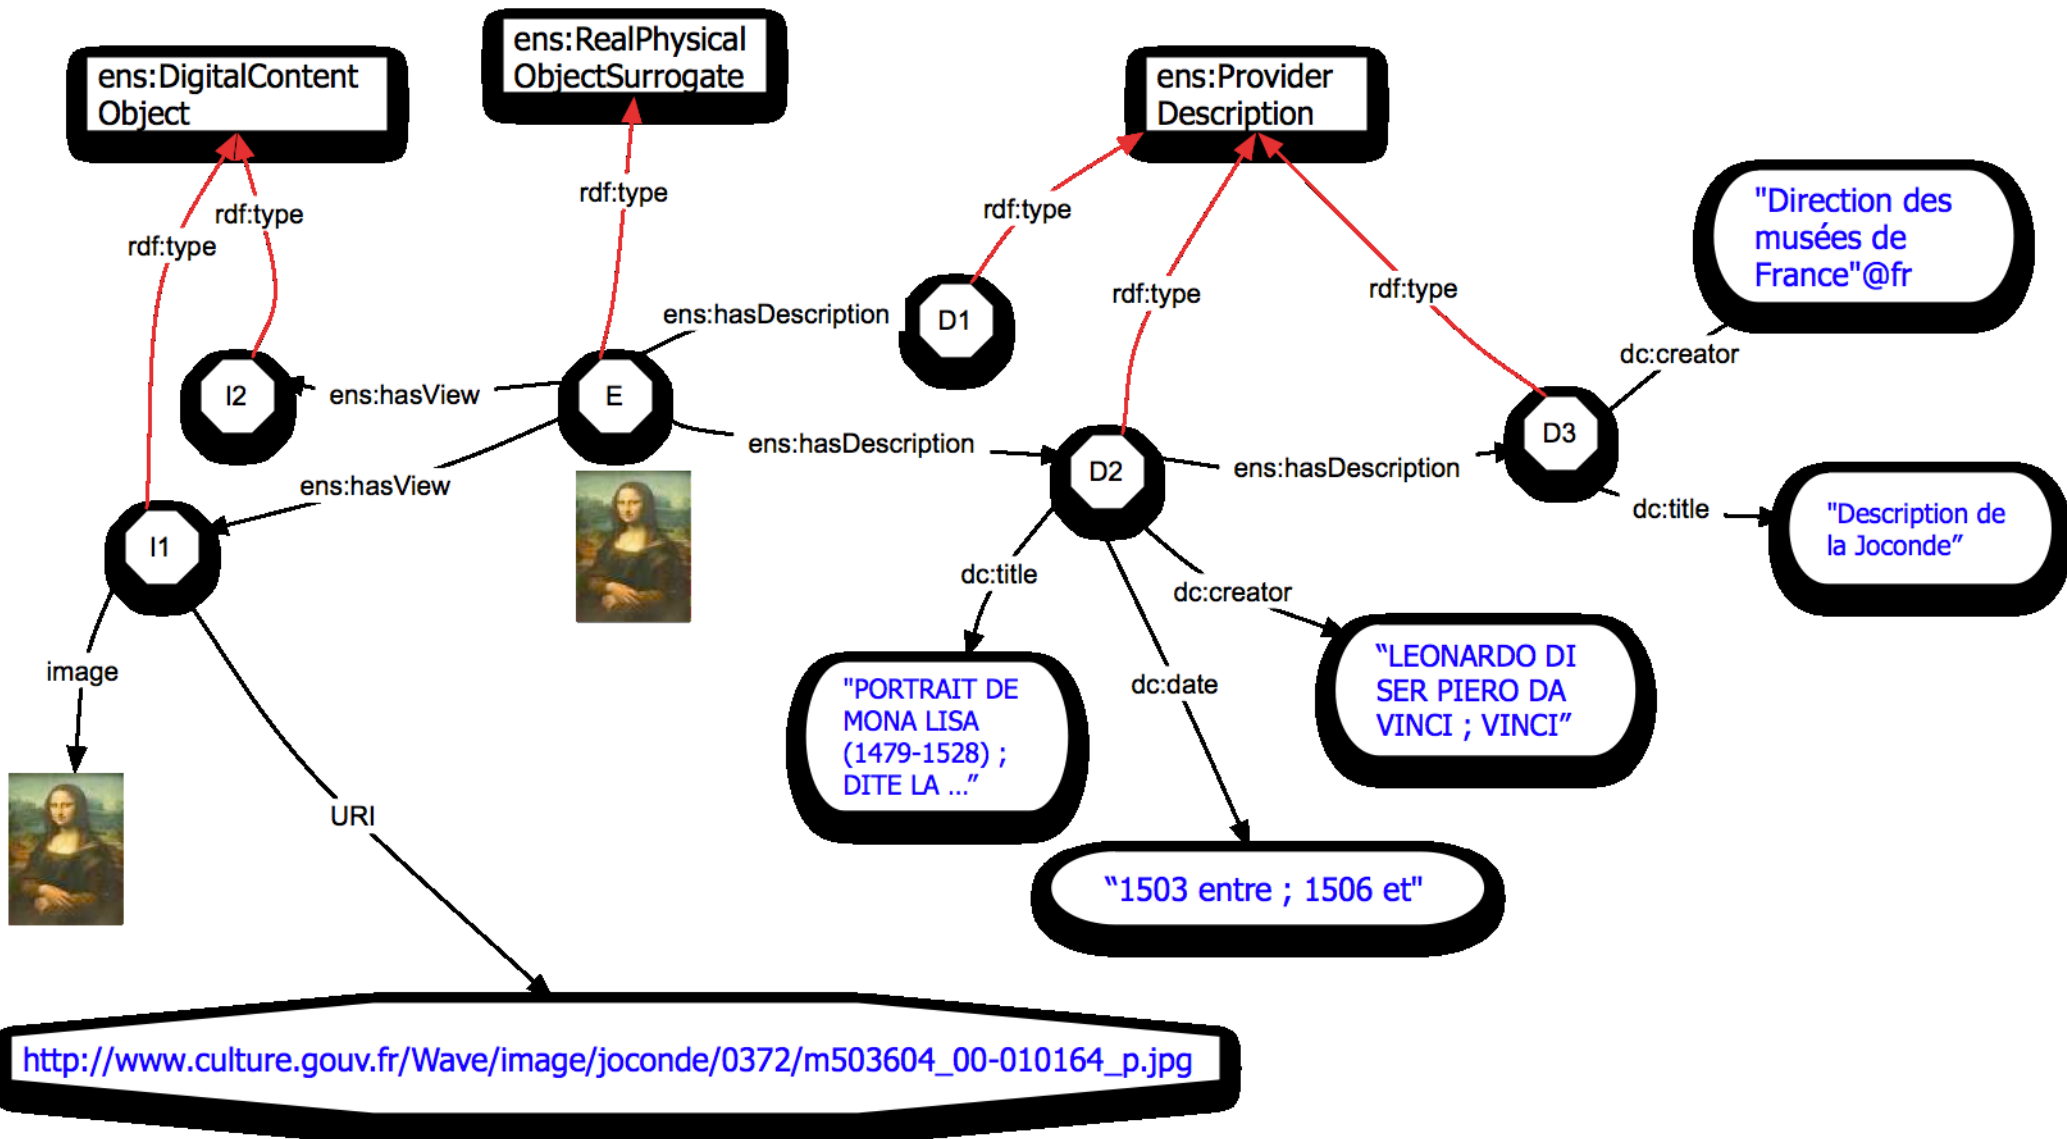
ens:DigitalContent Object

ens:RealPhysical ObjectSurrogate

ens:Provider Description

rdf:type

rdf:type

rdf:type

rdf:type

rdf:type

rdf:type

"Direction des musées de France"@fr

ens:hasDescription

D1

dc:creator

I2

ens:hasView

E

ens:hasDescription

D2

ens:hasDescription

D3

ens:hasView

dc:title

"Description de la Joconde"

I1

dc:title

dc:creator

image

dc:date

"PORTRAIT DE MONA LISA (1479-1528) ; DITE LA ..."

"LEONARDO DI SER PIERO DA VINCI ; VINCI"

URI

"1503 entre ; 1506 et"

http://www.culture.gouv.fr/Wave/image/joconde/0372/m503604_00-010164_p.jpg